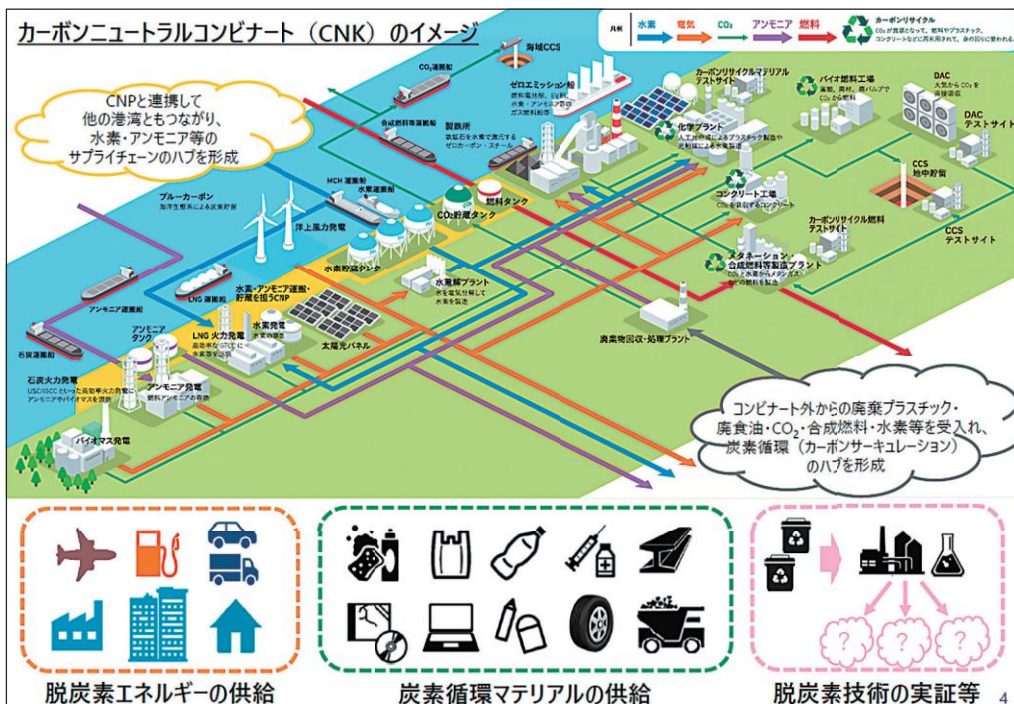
カーボンニュートラルコンビナート（CNK）のイメージ

凡例 水素 電気 $CO_2$ アンモニア 燃料 カーボンリサイクル $CO_2$が資源となって、燃料やプラスチック、コンクリートなどに再利用されて、身の回りに使われる。

CNPと連携して他の港湾ともつながり、水素・アンモニア等のサプライチェーンのハブを形成

海域CCS

$CO_2$運搬船

合成燃料等運搬船

ゼロエミッション船 燃料電池船、合成燃料、水素・アンモニア等のガス燃料船

製鉄所 鉄鉱石を水素で還元するゼロカーボン・スチール

カーボンリサイクルマテリアルテストサイト

バイオ燃料工場 廃糖、廃材、微細藻類から$CO_2$から製造

DAC 大気から$CO_2$を直接回収

DAC テストサイト

化学プラント 人工光合成によるプラスチック製造や光触媒による水素製造

コンクリート工場 $CO_2$を吸収するコンクリート

CCS 地中貯留

カーボンリサイクル燃料テストサイト

CCS テストサイト

ブルーカーボン 海洋生態系による炭素貯留

MCH運搬船

水素運搬船

$CO_2$貯蔵タンク

燃料タンク

洋上風力発電

水素貯蔵タンク

メタネーション 合成燃料製造プラント $CO_2$と水素からメタンなどの燃料を製造

LNG運搬船

水素・アンモニア運搬・貯蔵を担うCNP

水電解プラント 水を電気分解して水素を製造

アンモニア運搬船

アンモニアタンク

LNG火力発電 高効率なGTCCに水素混焼

水素発電 水素の燃焼

太陽光パネル

廃棄物回収・処理プラント

石炭運搬船

石炭火力発電 USC/IGCCといった高効率火力発電にアンモニアやバイオマスを混焼

アンモニア発電 燃料アンモニアの専焼

バイオマス発電

コンビナート外からの廃棄プラスチック・廃食油・$CO_2$・合成燃料・水素等を受入れ、炭素循環（カーボンサーキュレーション）のハブを形成

脱炭素エネルギーの供給

炭素循環マテリアルの供給

脱炭素技術の実証等

4